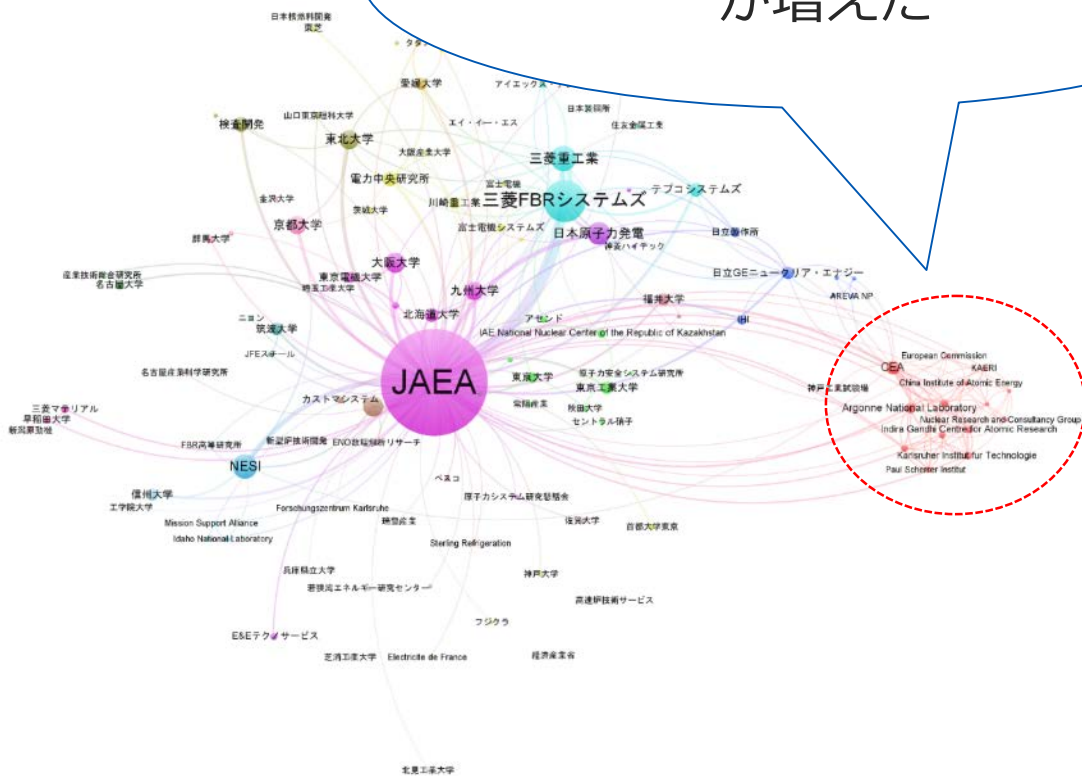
が増えた

日本核燃料開発
東芝
愛媛大学
アイエックス
日本製鋼所
山口東京理科大学
エイ・イー・エス
住友金属工業
検査開発
東北大学
大阪産業大学
三菱重工業
電力中央研究所
富士電機
テプコシステムズ
金沢大学
川崎重工業
三菱FBRシステムズ
茨城大学
京都大学
富士電機システムズ
日本原子力発電
日立製作所
群馬大学
神鋼ハイテック
大阪大学
産業技術総合研究所
名古屋大学
東京電機大学
日立GEニュークリア・エナジー
埼玉工業大学
九州大学
AREVA NP
福井大学
ニコン
北海道大学
アセンド
IHI
筑波大学
IAE National Nuclear Center of the Republic of Kazakhstan
JFEスチール
European Commission
名古屋産業科学研究所
CEA
KAERI
原子力安全システム研究所
China Institute of Atomic Energy
東海大学
東京工業大学
神戸工業試験場
JAEA
三菱マテリアル
カストマシステム
Argonne National Laboratory
早稲田大学
常陽産業
秋田大学
新潟原動機
Nuclear Research and Consultancy Group
セントラル硝子
Indira Gandhi Centre for Atomic Research
FBR高等研究所
新型炉技術開発
ENO数理解析リサーチ
NESI
Karlsruher Institut fur Technologie
Paul Scherrer Institut
ベスコ
信州大学
原子力システム研究懇話会
工学院大学
Forschungszentrum Karlsruhe
徳島大学
首都大学東京
Mission Support Alliance
精工産業
Idaho National Laboratory
Sterling Refrigeration
兵庫県立大学
神戸大学
若狭湾エネルギー研究センター
高速炉技術サービス
フジクラ
E&Eテクノサービス
芝浦工業大学
Electricite de France
経済産業省
北見工業大学